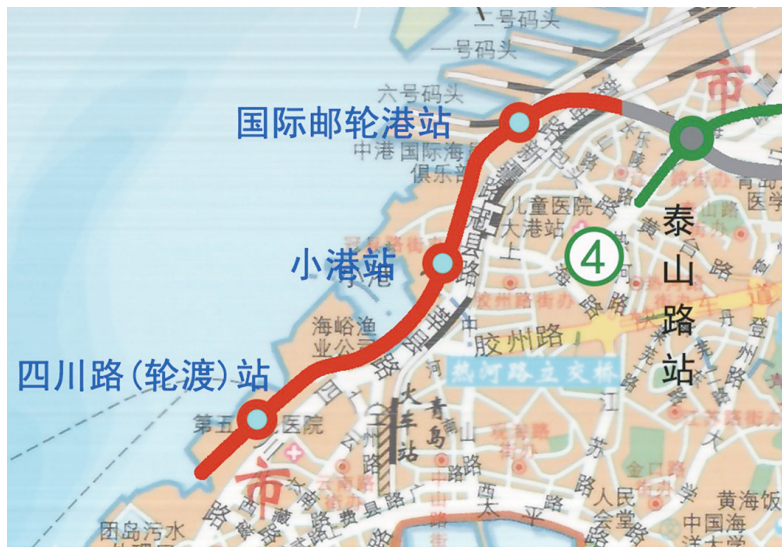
二号码头

一号码头

六号码头

国际邮轮港站

中港国际海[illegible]

俱乐部

儿童医院

大港站

4

泰

山

路

站

小港站

小港

海峪渔

业公司

胶州路

热河路立交桥

四川路(轮渡)站

第五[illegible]医院

大

车

站

青

岛

市

市

中国海

黄海饭

团岛污水

人民

金口路